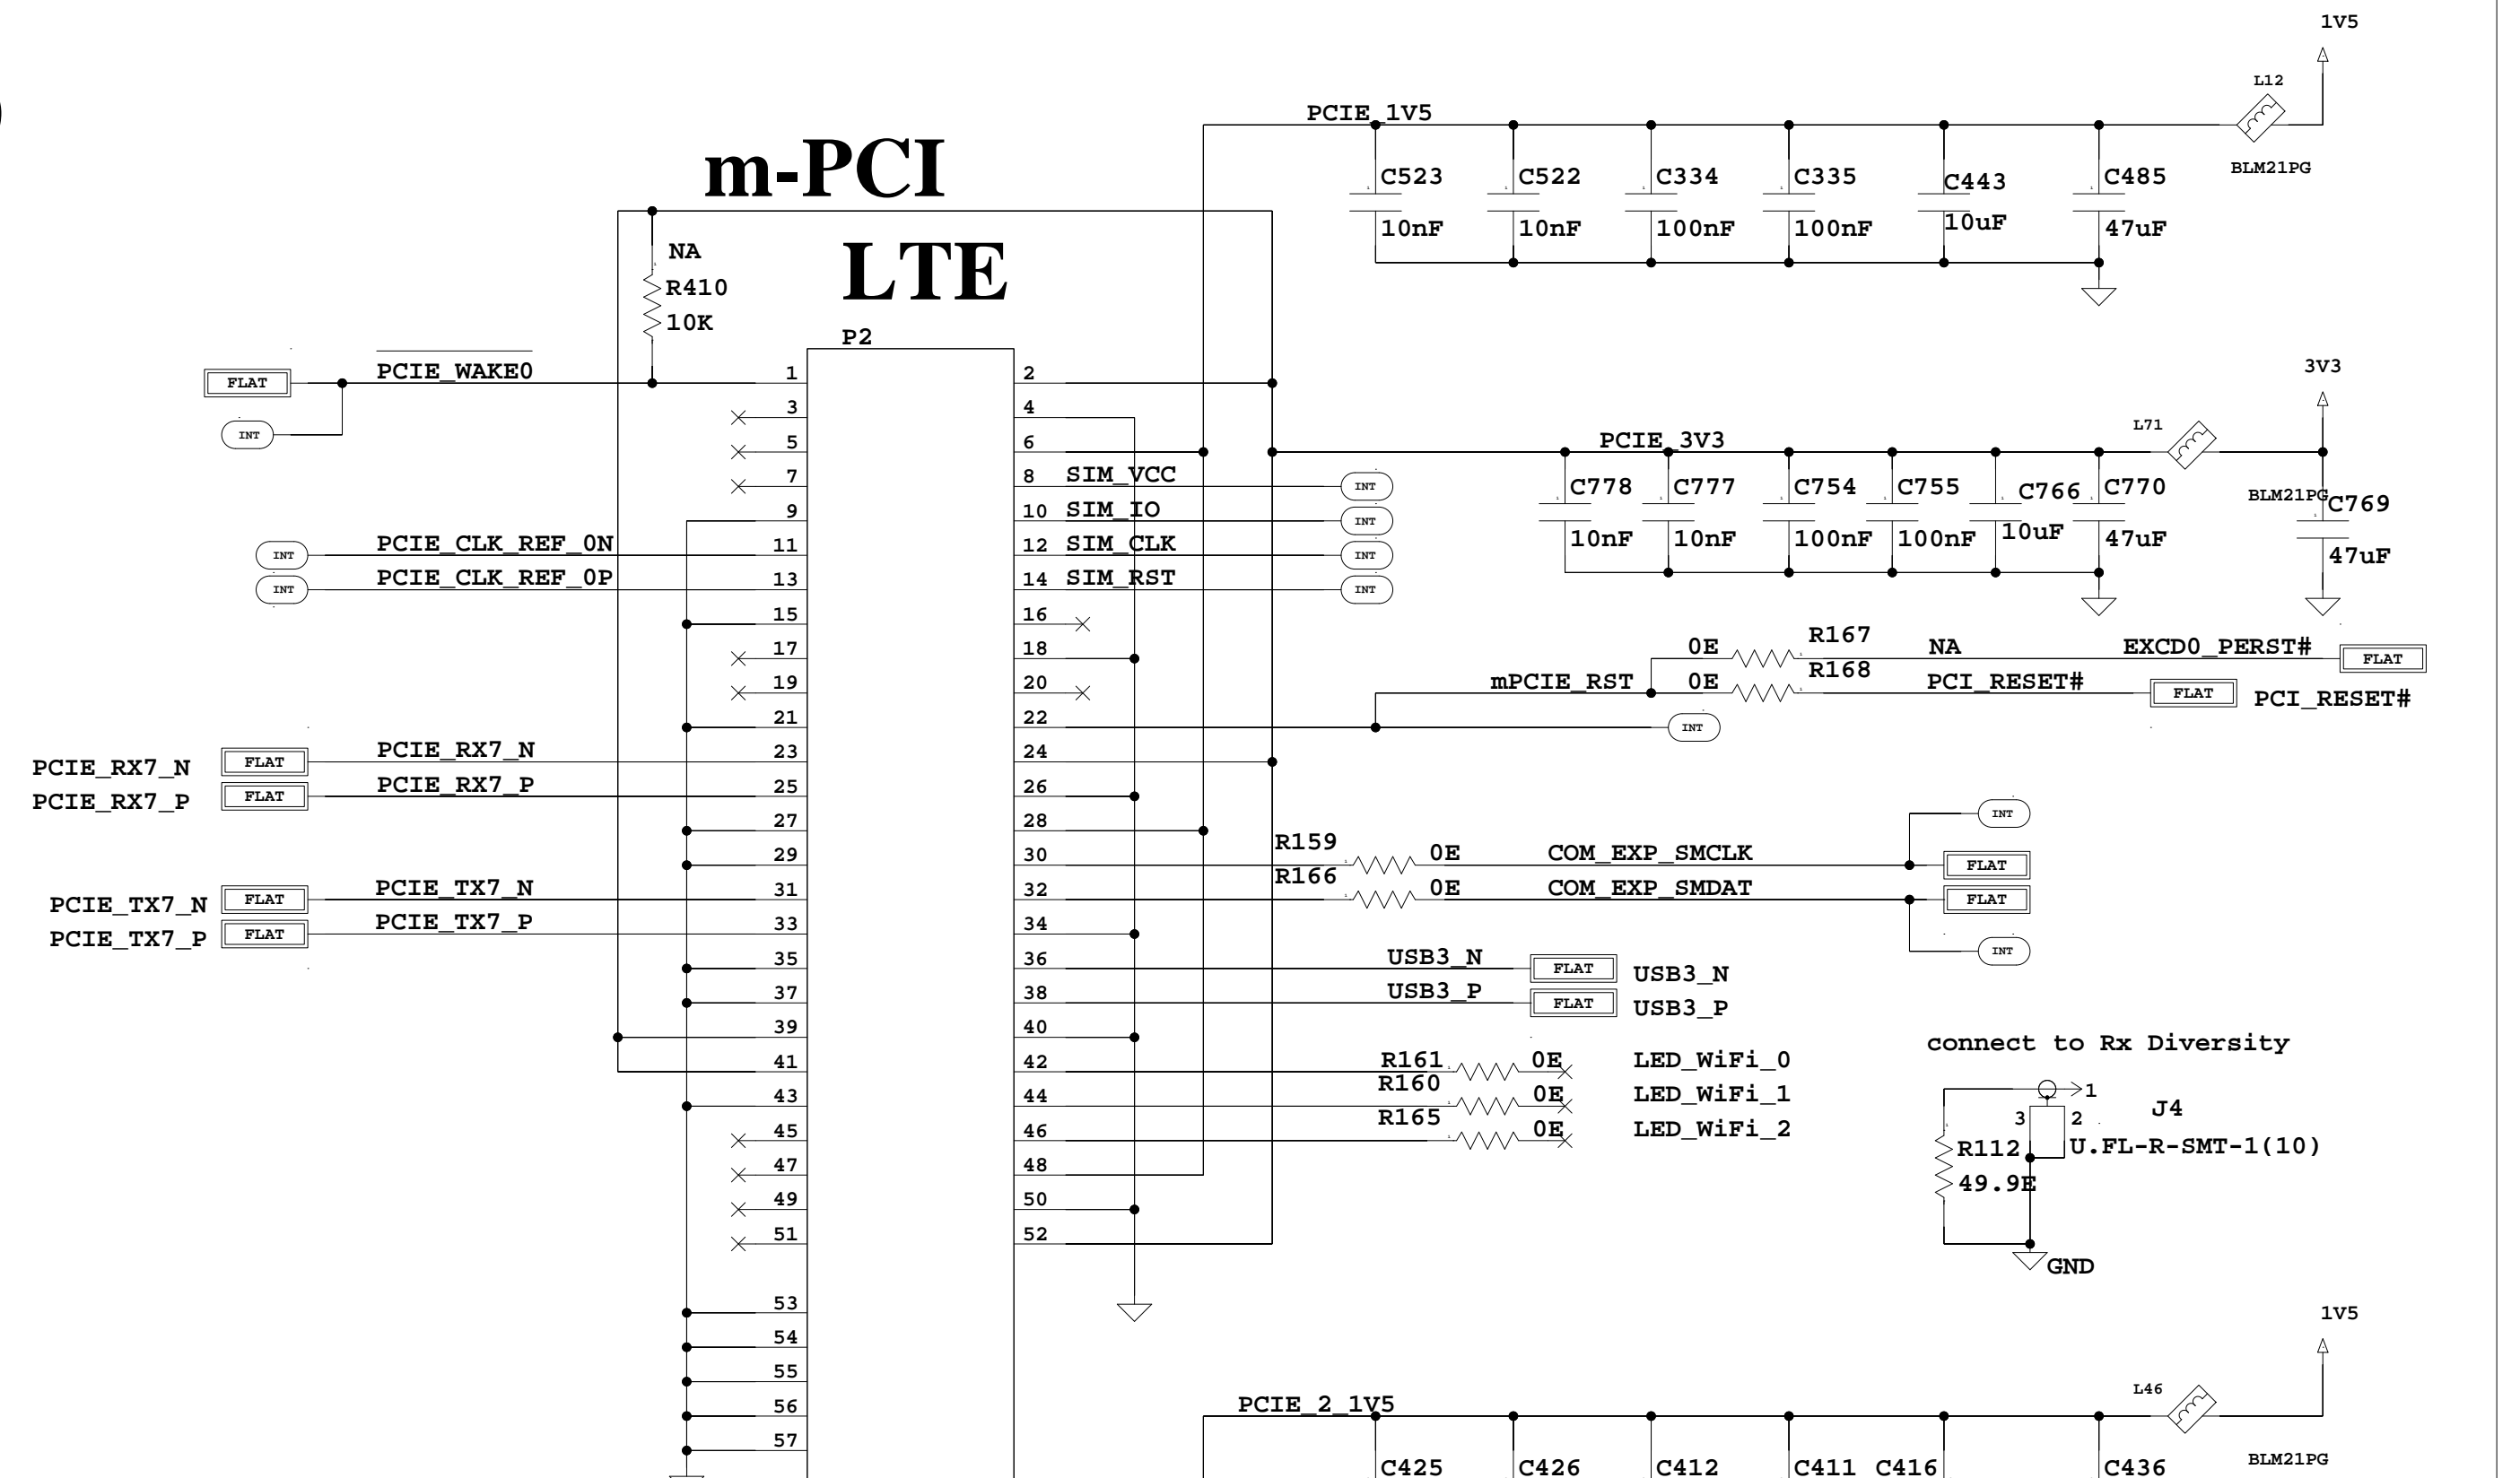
1V5

L12

PCIE_1V5

BLM21PG

m-PCI

C523 10nF
C522 10nF
C334 100nF
C335 100nF
C443 10uF
C485 47uF

NA
R410
10K

LTE

P2

FLAT
INT
PCIE_WAKE0

1
3
5
7
9
11
13
15
17
19
21
23
25
27
29
31
33
35
37
39
41
43
45
47
49
51
53
54
55
56
57

2
4
6
8 SIM_VCC
10 SIM_IO
12 SIM_CLK
14 SIM_RST
16
18
20
22
24
26
28
30
32
34
36
38
40
42
44
46
48
50
52

INT
INT
INT
INT

INT
PCIE_CLK_REF_0N
INT
PCIE_CLK_REF_0P

3V3

L71

PCIE_3V3

C778 10nF
C777 10nF
C754 100nF
C755 100nF
C766 10uF
C770 47uF

BLM21PG
C769
47uF

0E
R167
NA
EXCD0_PERST#
FLAT

mPCIE_RST
0E
R168
PCI_RESET#
FLAT
PCI_RESET#

INT

PCIE_RX7_N
FLAT
PCIE_RX7_N
PCIE_RX7_P
FLAT
PCIE_RX7_P

PCIE_TX7_N
FLAT
PCIE_TX7_N
PCIE_TX7_P
FLAT
PCIE_TX7_P

INT
R159
0E
COM_EXP_SMCLK
FLAT
R166
0E
COM_EXP_SMDAT
FLAT
INT

USB3_N
FLAT
USB3_N
USB3_P
FLAT
USB3_P

connect to Rx Diversity

R161 0E LED_WiFi_0
R160 0E LED_WiFi_1
R165 0E LED_WiFi_2

1
3
2
J4
R112
U.FL-R-SMT-1(10)
49.9E
GND

1V5

L46

PCIE_2_1V5

BLM21PG

C425
C426
C412
C411
C416
C436